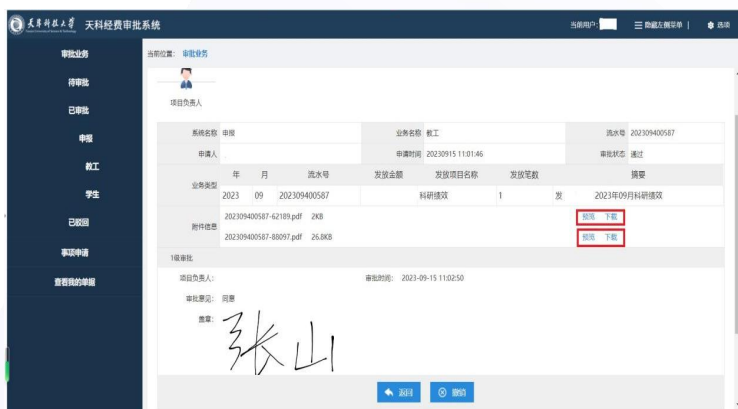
天津科技大学 天科经费审批系统

当前用户: 隐藏左侧菜单 | 选项

审批业务
待审批
已审批
申报
教工
学生
已驳回
事项申请
查看我的单据

当前位置: 审批业务

项目负责人

| 系统名称 | 申报 | 业务名称 | 教工 | 流水号 | 202309400587 |
|---|---|---|---|---|---|
| 申请人 | | 申请时间 | 20230915 11:01:46 | 审批状态 | 通过 |

| 业务类型 | 年 | 月 | 流水号 | 发放金额 | 发放项目名称 | 发放笔数 | | 摘要 |
|---|---|---|---|---|---|---|---|---|
| | 2023 | 09 | 202309400587 | | 科研绩效 | 1 | 发 | 2023年09月科研绩效 |

附件信息
202309400587-62189.pdf 2KB 预览 下载
202309400587-88097.pdf 26.8KB 预览 下载

1级审批

项目负责人: 审批时间: 2023-09-15 11:02:50
审批意见: 同意
签章: 张山

返回 撤销